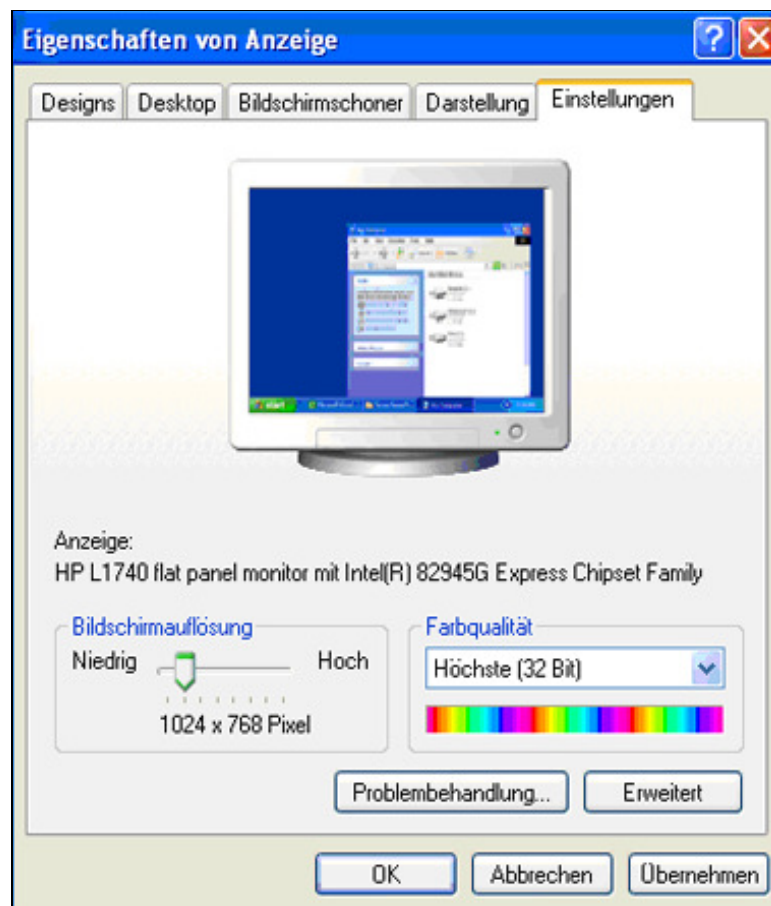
Eigenschaften von Anzeige

Designs | Desktop | Bildschirmschoner | Darstellung | Einstellungen

Anzeige:
HP L1740 flat panel monitor mit Intel(R) 82945G Express Chipset Family

Bildschirmauflösung
Niedrig Hoch
1024 x 768 Pixel

Farbqualität
Höchste (32 Bit)

Problembehandlung... Erweitert

OK Abbrechen Übernehmen